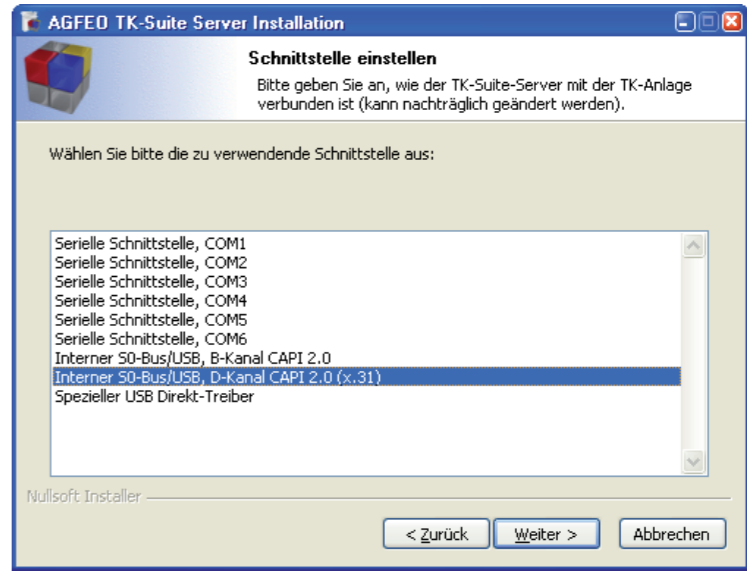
AGFEO TK-Suite Server Installation

Schnittstelle einstellen

Bitte geben Sie an, wie der TK-Suite-Server mit der TK-Anlage verbunden ist (kann nachträglich geändert werden).

Wählen Sie bitte die zu verwendende Schnittstelle aus:

Serielle Schnittstelle, COM1
Serielle Schnittstelle, COM2
Serielle Schnittstelle, COM3
Serielle Schnittstelle, COM4
Serielle Schnittstelle, COM5
Serielle Schnittstelle, COM6
Interner S0-Bus/USB, B-Kanal CAPI 2.0
Interner S0-Bus/USB, D-Kanal CAPI 2.0 (x.31)
Spezieller USB Direkt-Treiber

Nullsoft Installer

< Zurück | Weiter > | Abbrechen